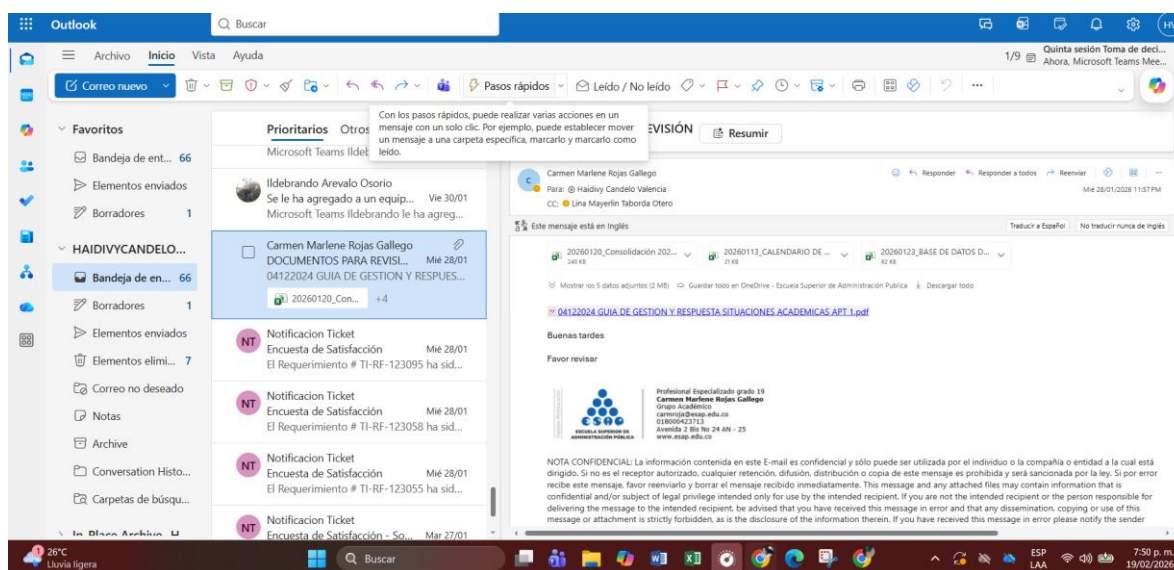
Outlook
Buscar
HV

Archivo Inicio Vista Ayuda
1/9 Quinta sesión Toma de deci... Ahora, Microsoft Teams Mee...

Correo nuevo
Pasos rápidos
Leído / No leído
...

Con los pasos rápidos, puede realizar varias acciones en un mensaje con un solo clic. Por ejemplo, puede establecer mover un mensaje a una carpeta específica, marcarlo y marcarlo como leído.

Favoritos
Bandeja de ent... 66
Elementos enviados
Borradores 1
HAIDIVYCANDELO...
Bandeja de en... 66
Borradores 1
Elementos enviados
Elementos elimi... 7
Correo no deseado
Notas
Archive
Conversation Histo...
Carpetas de búsqu...
In Place Archive H

Prioritarios Otros
Microsoft Teams Ildeb...

Ildebrando Arevalo Osorio
Se le ha agregado a un equip... Vie 30/01
Microsoft Teams Ildebrando le ha agreg...

Carmen Marlene Rojas Gallego
DOCUMENTOS PARA REVISI... Mié 28/01
04122024 GUIA DE GESTION Y RESPUES...
20260120_Con... +4

NT Notificacion Ticket
Encuesta de Satisfacción Mié 28/01
El Requerimiento # TI-RF-123095 ha sid...

NT Notificacion Ticket
Encuesta de Satisfacción Mié 28/01
El Requerimiento # TI-RF-123058 ha sid...

NT Notificacion Ticket
Encuesta de Satisfacción Mié 28/01
El Requerimiento # TI-RF-123055 ha sid...

NT Notificacion Ticket
Encuesta de Satisfacción - So... Mar 27/01

EVISIÓN
Resumir

Carmen Marlene Rojas Gallego
Para: Haidivy Candelo Valencia
CC: Lina Mayerlin Taborda Otero
Responder Responder a todos Reenviar
Mié 28/01/2026 11:57 PM

Este mensaje está en Inglés
Traducir a Español No traducir nunca de Inglés

20260120_Consolidación 202... 240 KB
20260113_CALENDARIO DE ... 21 KB
20260123_BASE DE DATOS D... 62 KB

Mostrar los 5 datos adjuntos (2 MB) Guardar todo en OneDrive - Escuela Superior de Administración Pública Descargar todo

04122024 GUIA DE GESTION Y RESPUESTA SITUACIONES ACADEMICAS APT 1.pdf

Buenas tardes

Favor revisar

ESAP
ESCUELA SUPERIOR DE ADMINISTRACIÓN PÚBLICA

Profesional Especializado grado 19
Carmen Marlene Rojas Gallego
Grupo Académico
carmroja@esap.edu.co
018000423713
Avenida 2 Bis No 24 AN - 25
www.esap.edu.co

NOTA CONFIDENCIAL: La información contenida en este E-mail es confidencial y sólo puede ser utilizada por el individuo o la compañía o entidad a la cual está dirigido. Si no es el receptor autorizado, cualquier retención, difusión, distribución o copia de este mensaje es prohibida y será sancionada por la ley. Si por error recibe este mensaje, favor reenviarlo y borrar el mensaje recibido inmediatamente. This message and any attached files may contain information that is confidential and/or subject of legal privilege intended only for use by the intended recipient. If you are not the intended recipient or the person responsible for delivering the message to the intended recipient, be advised that you have received this message in error and that any dissemination, copying or use of this message or attachment is strictly forbidden, as is the disclosure of the information therein. If you have received this message in error please notify the sender

26°C
Lluvia ligera
Buscar
ESP LAA
7:50 p. m.
19/02/2026